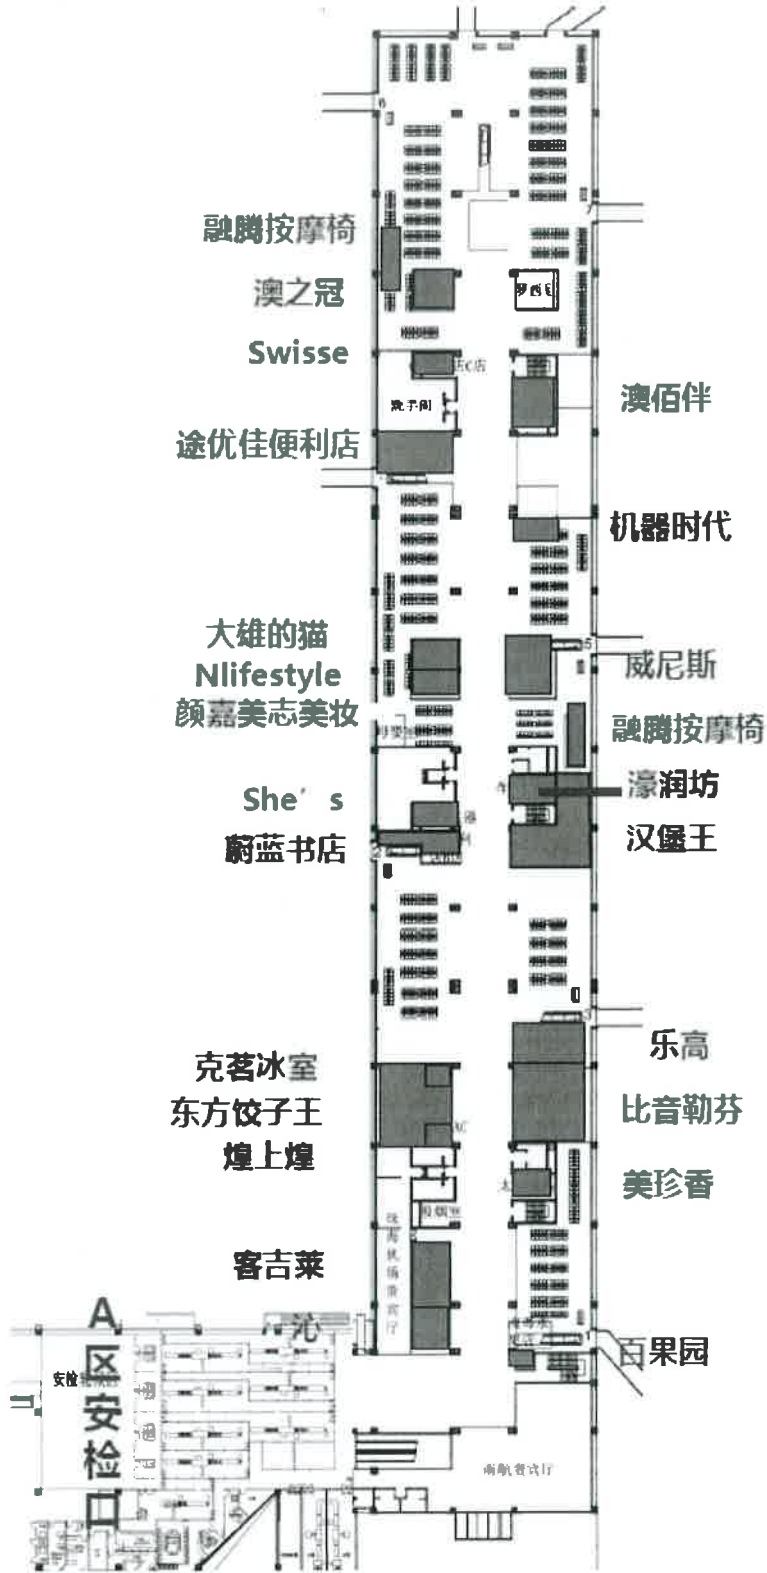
融腾按摩椅
澳之冠
Swisse
途优佳便利店

澳佰伴
机器时代

大雄的猫
Nlifestyle
颜嘉美志美妆

威尼斯
融腾按摩椅

She’s
蔚蓝书店

濠润坊
汉堡王

克茗冰室
东方饺子王
煌上煌

乐高
比音勒芬
美珍香

客吉莱

百果园

A区安检口
安检
南航贵宾厅